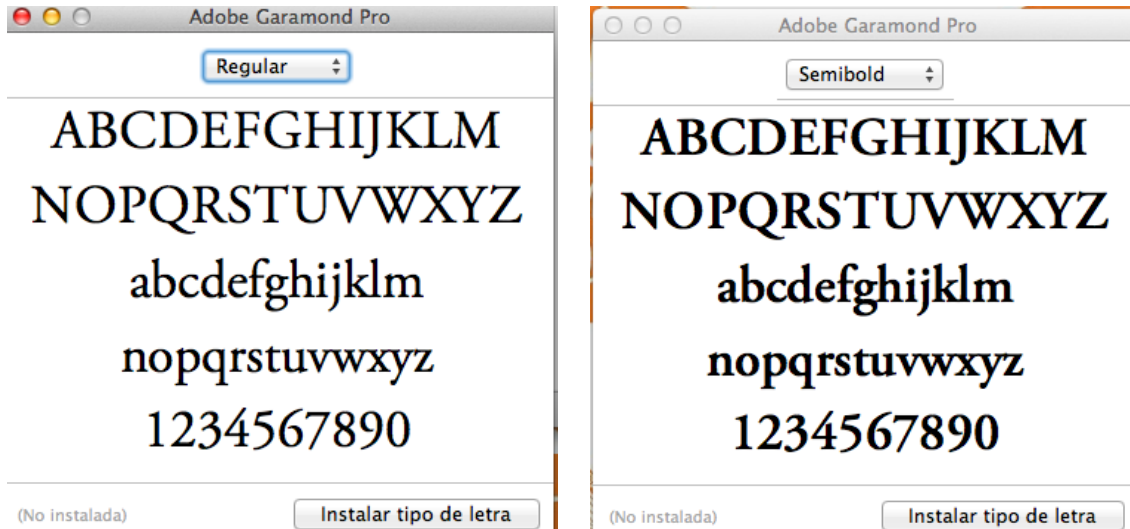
Adobe Garamond Pro

Regular

ABCDEFGHIJKLM
NOPQRSTUVWXYZ
abcdefghijklm
nopqrstuvwxyz
1234567890

(No instalada)

Instalar tipo de letra

Adobe Garamond Pro

Semibold

ABCDEFGHIJKLM
NOPQRSTUVWXYZ
abcdefghijklm
nopqrstuvwxyz
1234567890

(No instalada)

Instalar tipo de letra